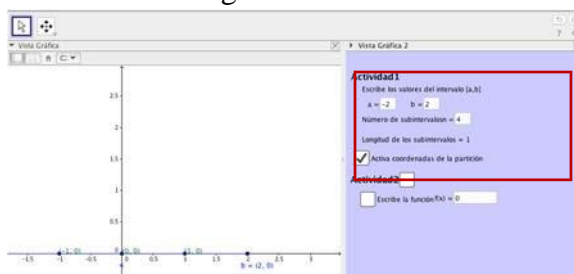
Vista Gráfica
Vista Gráfica 2

Actividad1
Escribe los valores del intervalo [a,b]
a = -2   b = 2
Número de subintervalosn = 4
Longitud de los subintervalos = 1
Activa coordenadas de la partición

Actividad2
Escribe la función f(x) = 0

2.5
2
1.5
1
0.5
(-1, 0)
(0, 0)
(1, 0)
-1.5
-1
-0.5
0
0.5
1
1.5
2
2.5
3
b' = (2, 0)